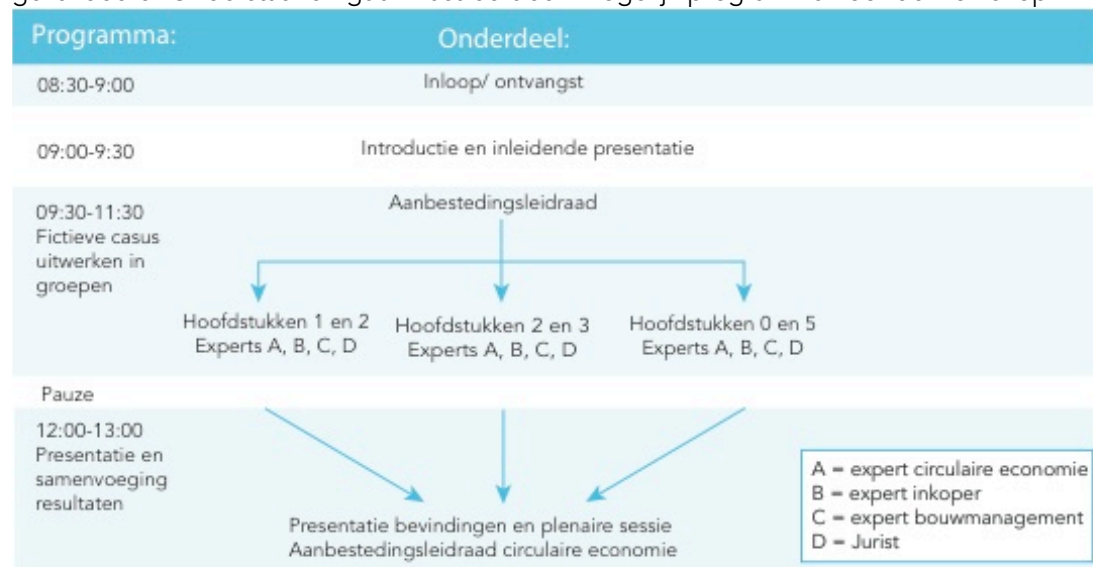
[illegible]

Programma: Onderdeel:

08:30-9:00 Inloop/ ontvangst

09:00-9:30 Introductie en inleidende presentatie

09:30-11:30 Fictieve casus uitwerken in groepen

Aanbestedingsleidraad

Hoofdstukken 1 en 2
Experts A, B, C, D

Hoofdstukken 2 en 3
Experts A, B, C, D

Hoofdstukken 0 en 5
Experts A, B, C, D

Pauze

12:00-13:00 Presentatie en samenvoeging resultaten

Presentatie bevindingen en plenaire sessie
Aanbestedingsleidraad circulaire economie

A = expert circulaire economie
B = expert inkoper
C = expert bouwmanagement
D = Jurist